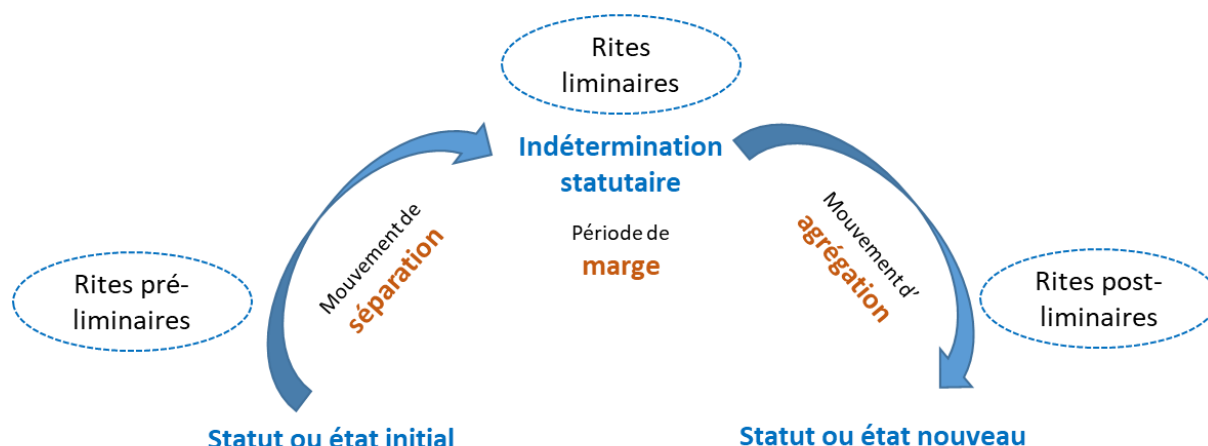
Rites liminaires

Indétermination statutaire

Période de marge

Mouvement de séparation

Mouvement d' agrégation

Rites pré-liminaires

Rites post-liminaires

Statut ou état initial

Statut ou état nouveau